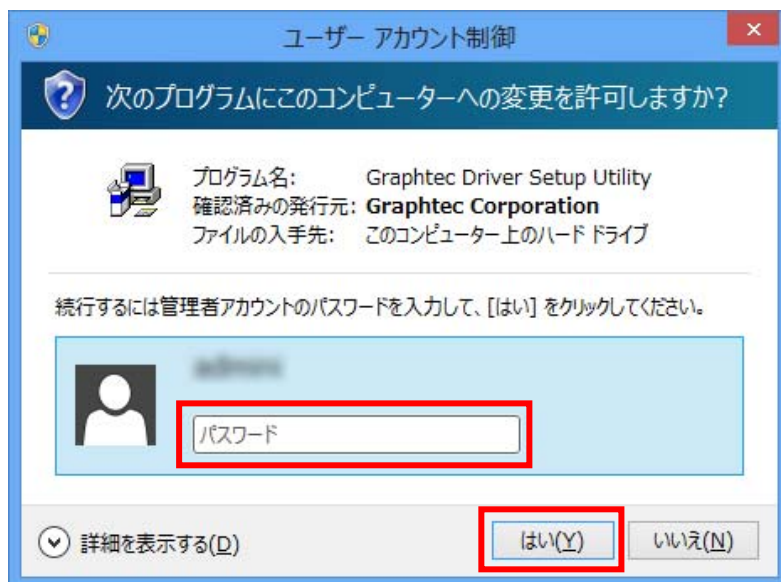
ユーザー アカウント制御

次のプログラムにこのコンピューターへの変更を許可しますか?

プログラム名: Graphtec Driver Setup Utility
確認済みの発行元: Graphtec Corporation
ファイルの入手先: このコンピューター上のハード ドライブ

続行するには管理者アカウントのパスワードを入力して、[はい] をクリックしてください。

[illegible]

パスワード

詳細を表示する(D)

はい(Y)

いいえ(N)